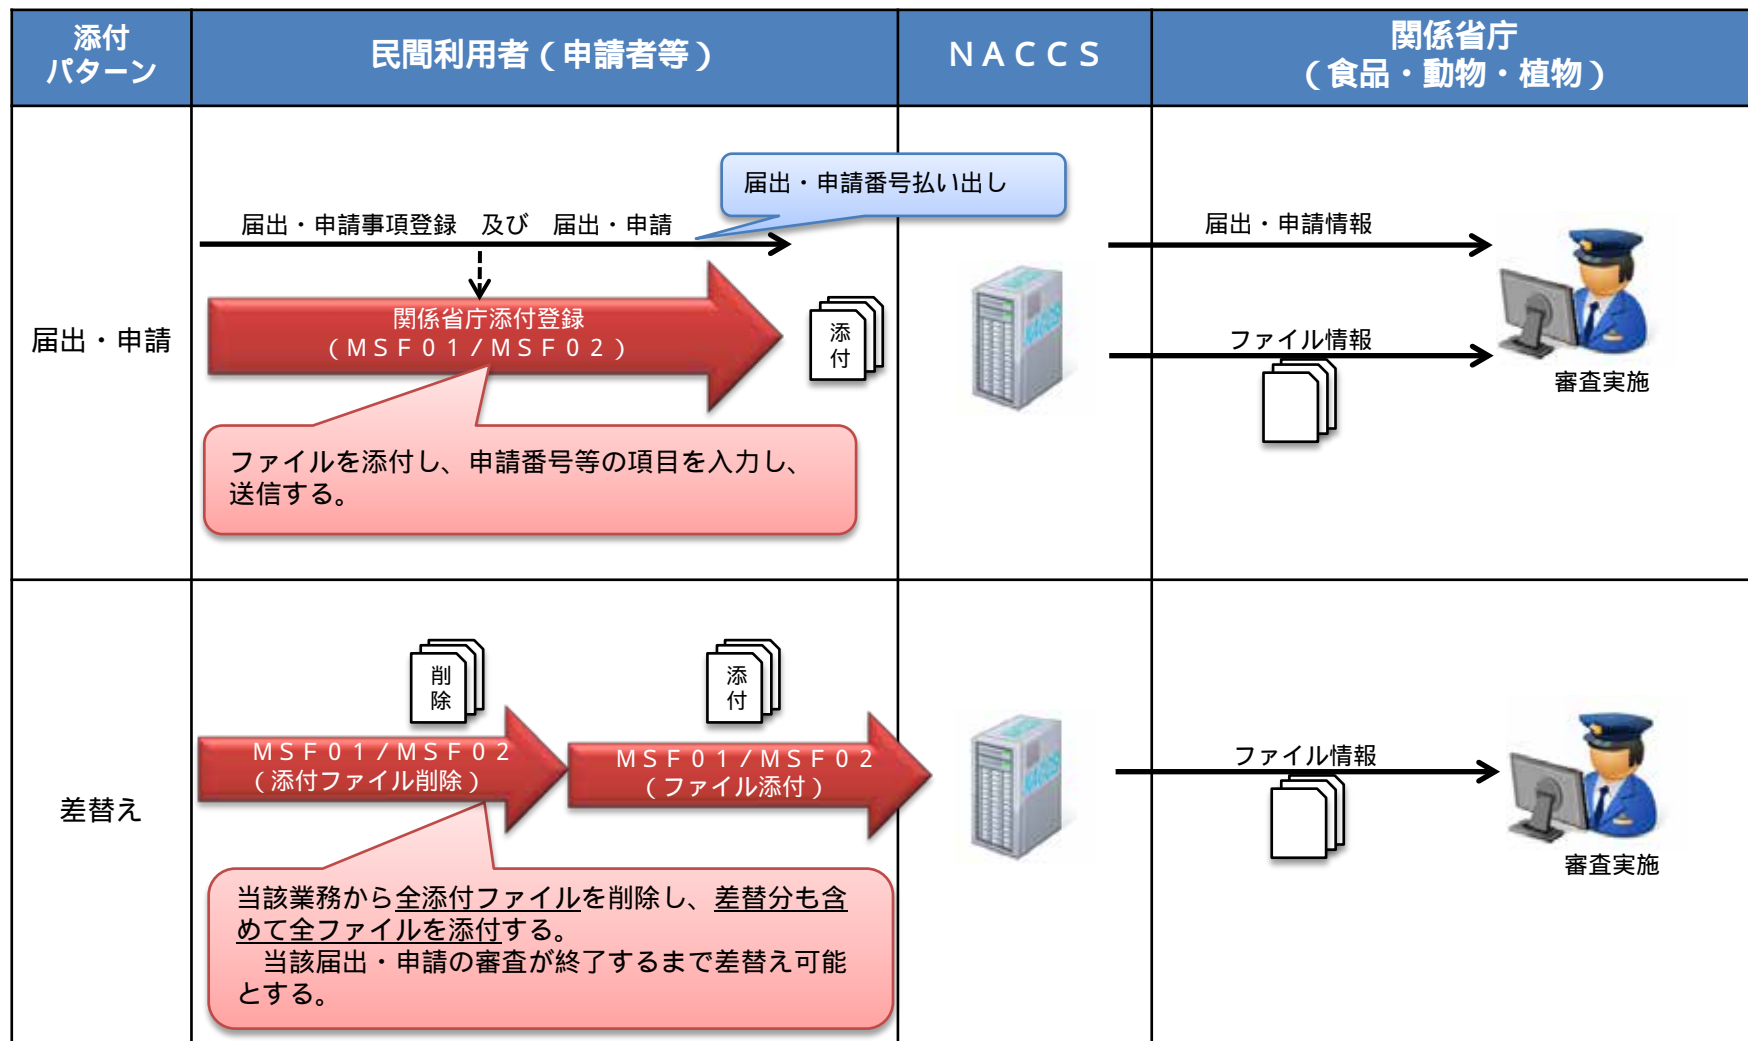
| 添付パターン | 民間利用者（申請者等） | NACCS | 関係省庁（食品・動物・植物） |
|---|---|---|---|
| 届出・申請 | 届出・申請番号払い出し<br>届出・申請事項登録　及び　届出・申請<br>関係省庁添付登録（MSF01/MSF02）<br>添付<br>ファイルを添付し、申請番号等の項目を入力し、送信する。 | | 届出・申請情報<br>ファイル情報<br>審査実施 |
| 差替え | 削除<br>添付<br>MSF01/MSF02（添付ファイル削除）<br>MSF01/MSF02（ファイル添付）<br>当該業務から全添付ファイルを削除し、差替分も含めて全ファイルを添付する。<br>当該届出・申請の審査が終了するまで差替え可能とする。 | | ファイル情報<br>審査実施 |